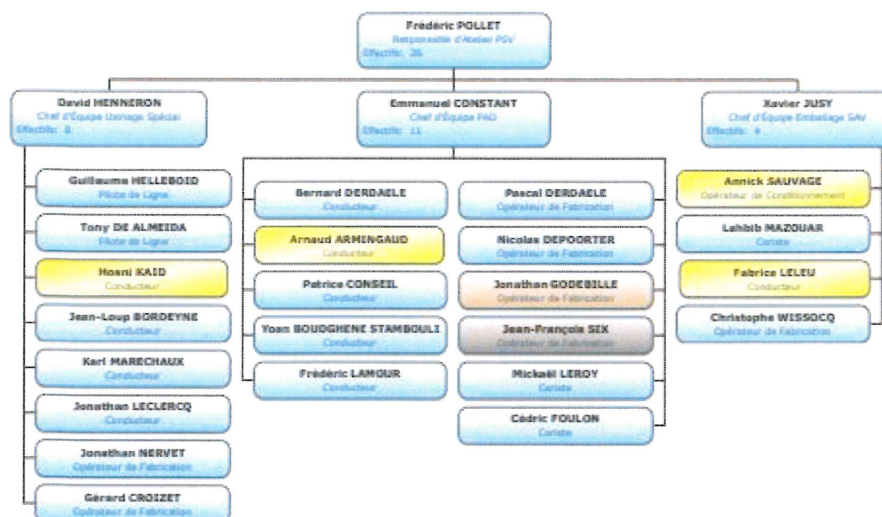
Frédéric POLLET
Responsable d'Atelier PSV
Effectifs : 26

David HENNERON
Chef d'Équipe Usinage Spécial
Effectifs : 8

Guillaume HELLEBOID
Pilote de Ligne

Tony DE ALMEIDA
Pilote de Ligne

Hosni KAID
Conducteur

Jean-Loup BORDEYNE
Conducteur

Karl MARECHAUX
Conducteur

Jonathan LECLERCQ
Conducteur

Jonathan NERVET
Opérateur de Fabrication

Gérard CROIZET
Opérateur de Fabrication

Emmanuel CONSTANT
Chef d'Équipe PAD
Effectifs : 11

Bernard DERDAELE
Conducteur

Arnaud ARMINGAUD
Conducteur

Patrice CONSEIL
Conducteur

Yoan BOUGHENE STAMBOULI
Conducteur

Frédéric LAMOUR
Conducteur

Pascal DERDAELE
Opérateur de Fabrication

Nicolas DEPOORTER
Opérateur de Fabrication

Jonathan GODEBILLE
Opérateur de Fabrication

Jean-François SIX
Opérateur de Fabrication

Mickaël LEROY
Cariste

Cédric FOULON
Cariste

Xavier JUSY
Chef d'Équipe Emballage SAV
Effectifs : 4

Annick SAUVAGE
Opérateur de Conditionnement

Lahbib MAZOUAR
Cariste

Fabrice LELEU
Conducteur

Christophe WISSOCQ
Opérateur de Fabrication